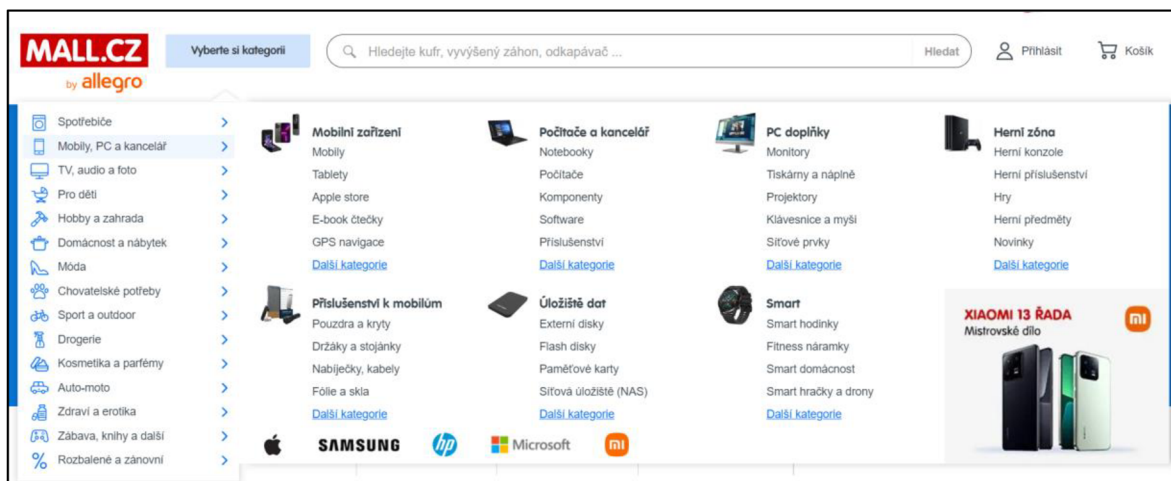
MALL.CZ by allegro

Vyberte si kategorii

Hledejte kufr, vyvýšený záhon, odkapávač ...

Hledat

Přihlásit

Košík

Spotřebiče
Mobily, PC a kancelář
TV, audio a foto
Pro děti
Hobby a zahrada
Domácnost a nábytek
Móda
Chovatelské potřeby
Sport a outdoor
Drogerie
Kosmetika a parfémy
Auto-moto
Zdraví a erotika
Zábava, knihy a další
Rozbalené a zánovní

Mobilní zařízení
Mobily
Tablety
Apple store
E-book čtečky
GPS navigace
Další kategorie

Počítače a kancelář
Notebooky
Počítače
Komponenty
Software
Příslušenství
Další kategorie

PC doplňky
Monitory
Tiskárny a náplně
Projektory
Klávesnice a myši
Síťové prvky
Další kategorie

Herní zóna
Herní konzole
Herní příslušenství
Hry
Herní předměty
Novinky
Další kategorie

Příslušenství k mobilům
Pouzdra a kryty
Držáky a stojánky
Nabíječky, kabely
Fólie a skla
Další kategorie

Úložiště dat
Externí disky
Flash disky
Paměťové karty
Síťová úložiště (NAS)
Další kategorie

Smart
Smart hodinky
Fitness náramky
Smart domácnost
Smart hračky a drony
Další kategorie

XIAOMI 13 ŘADA
Mistrovské dílo
mi

SAMSUNG
hp
Microsoft
mi